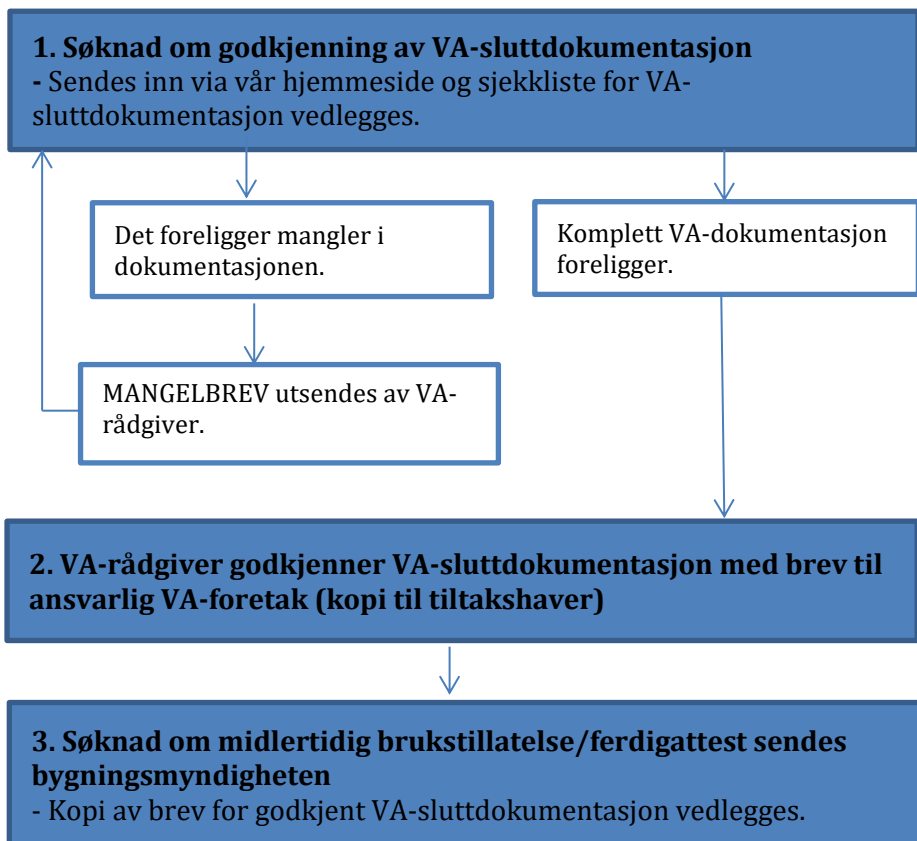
**1. Søknad om godkjenning av VA-sluttdokumentasjon**
- Sendes inn via vår hjemmeside og sjekkliste for VA-sluttdokumentasjon vedlegges.

Det foreligger mangler i dokumentasjonen.

Komplett VA-dokumentasjon foreligger.

MANGELBREV utsendes av VA-rådgiver.

**2. VA-rådgiver godkjenner VA-sluttdokumentasjon med brev til ansvarlig VA-foretak (kopi til tiltakshaver)**

**3. Søknad om midlertidig brukstillatelse/ferdigattest sendes bygningsmyndigheten**
- Kopi av brev for godkjent VA-sluttdokumentasjon vedlegges.